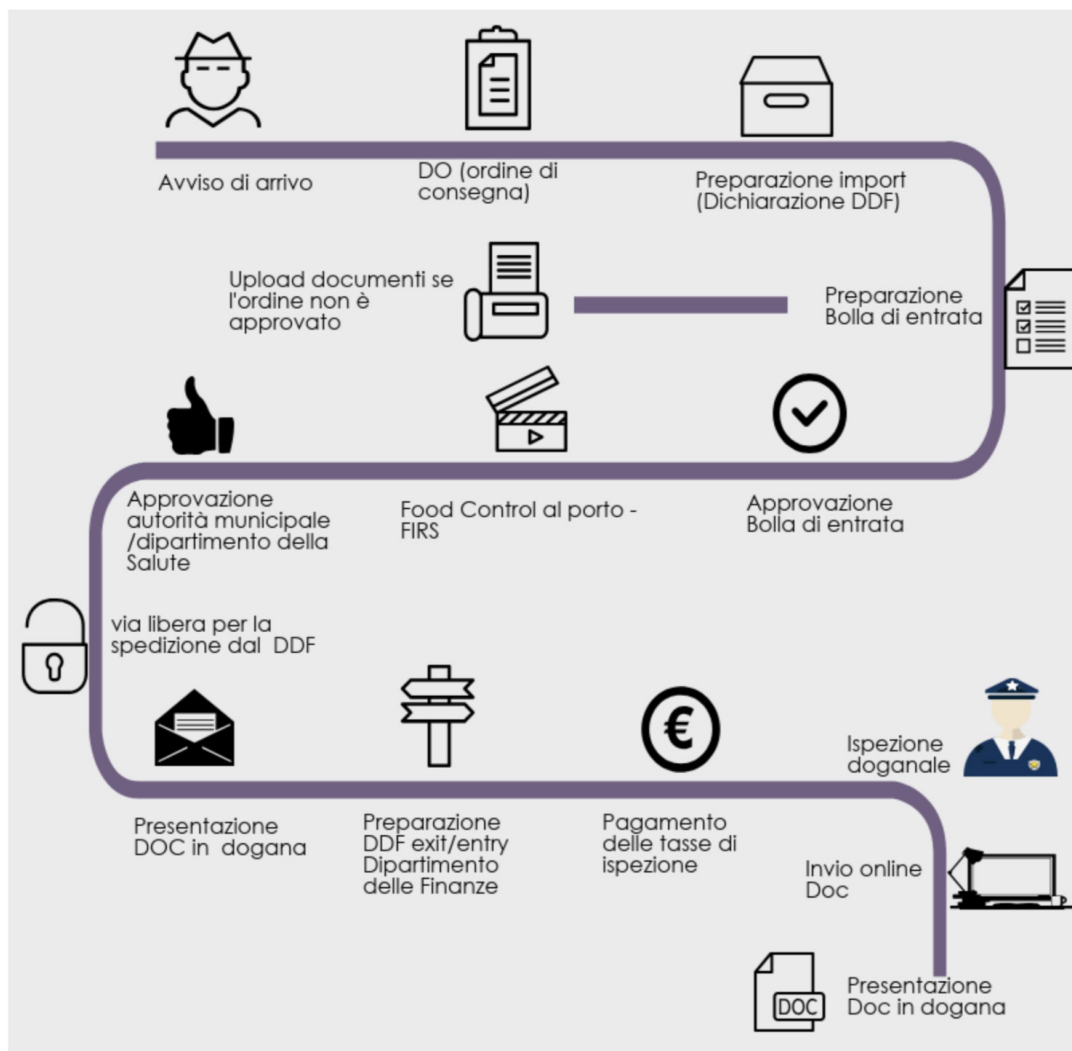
Avviso di arrivo

DO (ordine di consegna)

Preparazione import (Dichiarazione DDF)

Upload documenti se l'ordine non è approvato

Preparazione Bolla di entrata

Approvazione autorità municipale /dipartimento della Salute

Food Control al porto - FIRS

Approvazione Bolla di entrata

via libera per la spedizione dal DDF

Ispezione doganale

Presentazione DOC in dogana

Preparazione DDF exit/entry Dipartimento delle Finanze

Pagamento delle tasse di ispezione

Invio online Doc

DOC

Presentazione Doc in dogana